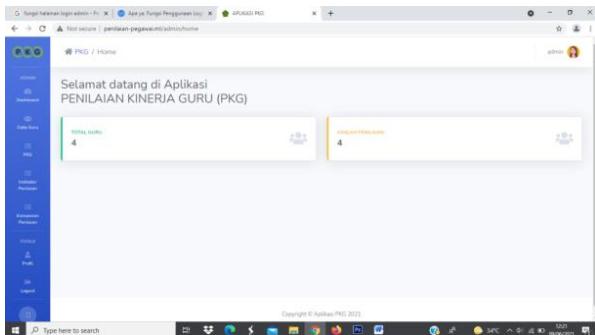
G fungsi halaman login admin - Fr ×
Apa ya Fungsi Penggunaan Log ×
APLIKASI PKG ×
+

Not secure | penilaian-pegawai.ml/admin/home

PKG

PKG / Home

admin

Selamat datang di Aplikasi
PENILAIAN KINERJA GURU (PKG)

TOTAL GURU
4

JUMLAH PENILAIAN
4

Dashboard
Data Guru
PKG
Indikator Penilaian
Kompetensi Penilaian
Profil
Logout

Copyright © Aplikasi PKG 2021

Type here to search

34°C